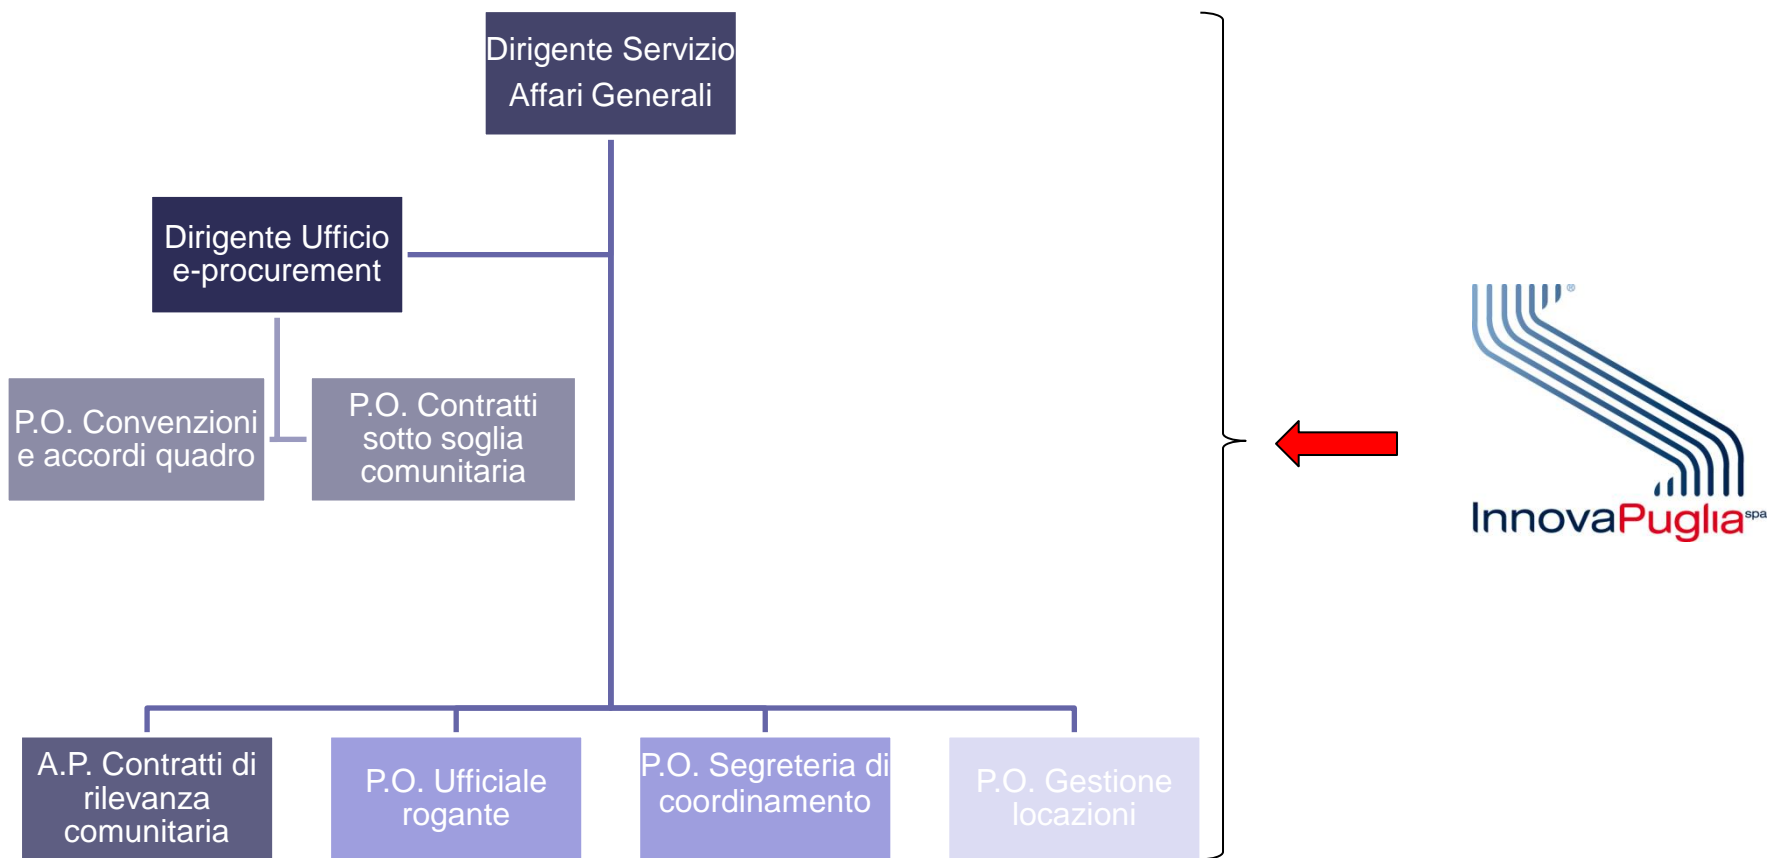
Dirigente Servizio Affari Generali

Dirigente Ufficio e-procurement

P.O. Convenzioni e accordi quadro

P.O. Contratti sotto soglia comunitaria

A.P. Contratti di rilevanza comunitaria

P.O. Ufficiale rogante

P.O. Segreteria di coordinamento

P.O. Gestione locazioni

InnovaPuglia spa